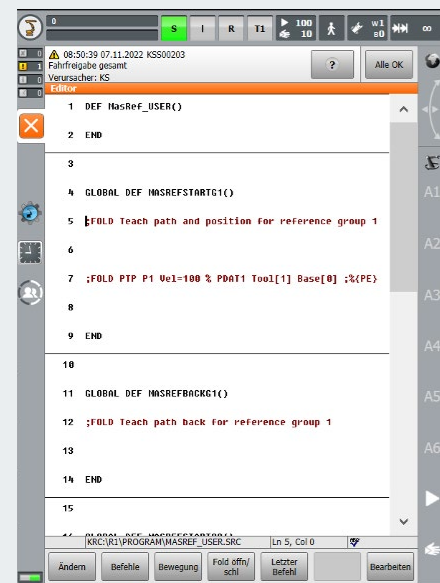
0
S I R T1 100 10 W1 ∞

0 08:50:39 07.11.2022 KSS00203
1 Fahrfreigabe gesamt
0 Verursacher: KS
0

? Alle OK

Editor

1 DEF MasRef_USER()

2 END

3

4 GLOBAL DEF MASREFSTARTG1()

5 ;FOLD Teach path and position for reference group 1

6

7 ;FOLD PTP P1 Vel=100 % PDAT1 Tool[1] Base[0] ;%{PE}

8

9 END

10

11 GLOBAL DEF MASREFBACKG1()

12 ;FOLD Teach path back for reference group 1

13

14 END

15

KRC:\R1\PROGRAM\MASREF_USER.SRC | Ln 5, Col 0

A1 A2 A3 A4 A5 A6

Ändern | Befehle | Bewegung | Fold öffn/schl | Letzter Befehl | | Bearbeiten